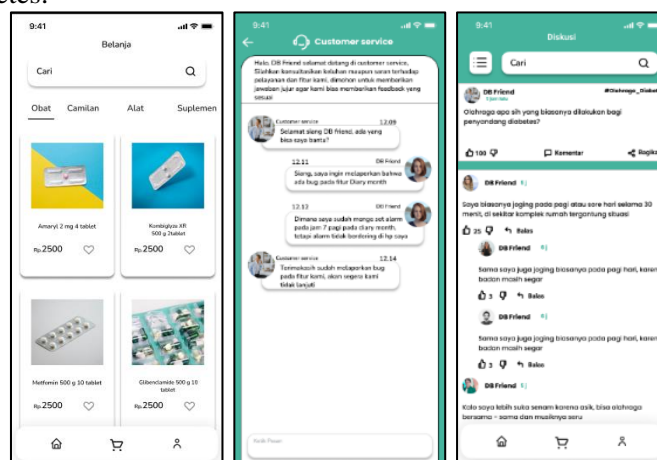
etes.

9:41

Belanja

Cari

Obat Camilan Alat Suplemen

Amaryl 2 mg 4 tablet
Rp.2500

Kombiglyze XR 500 g 2tablet
Rp.2500

Metformin 500 g 10 tablet
Rp.2500

Glibenclamide 500 g 10 tablet
Rp.2500

9:41

Customer service

Halo, DB Friend selamat datang di customer service. Silahkan konsultasikan keluhan maupun saran terhadap pelayanan dan fitur kami, dimohon untuk memberikan jawaban jujur agar kami bisa memberikan feedback yang sesuai

Customer service 12.09
Selamat siang DB Friend, ada yang bisa saya bantu?

12.11 DB Friend
Siang, saya ingin melaporkan bahwa ada bug pada fitur Diary month

12.13 DB Friend
Dimana saya sudah mengs set alarm pada jam 7 pagi pada Diary month, tetapi alarm tidak berdering di hp saya

Customer service 12.14
Terimakasih sudah melaporkan bug pada fitur kami, akan segera kami tindak lanjuti

Ketik Pesan

9:41

Diskusi

Cari

DB Friend #Olahraga_Diabet
Olahraga apa sih yang biasanya dilakukan bagi penyandang diabetes?

100 Komentar Bagikan

DB Friend
Saya biasanya joging pada pagi atau sore hari selama 30 menit, di sekitar komplek rumah tergantung situasi

25 Balas

DB Friend
Sama saya juga joging biasanya pada pagi hari, karena badan masih segar

3 Balas

DB Friend
Sama saya juga joging biasanya pada pagi hari, karena badan masih segar

3 Balas

DB Friend
Kalo saya lebih suka senam karena asik, bisa olahraga bersama - sama dan musiknya seru